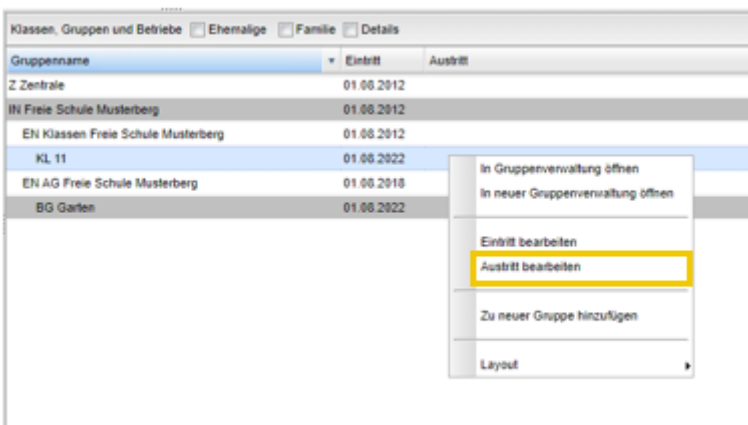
Klassen, Gruppen und Betriebe Ehemalige Familie Details

| Gruppenname | Eintritt | Austritt |
|---|---|---|
| Z Zentrale | 01.08.2012 | |
| IN Freie Schule Musterberg | 01.08.2012 | |
| EN Klassen Freie Schule Musterberg | 01.08.2012 | |
| KL 11 | 01.08.2022 | |
| EN AG Freie Schule Musterberg | 01.08.2018 | |
| BG Garten | 01.08.2022 | |

In Gruppenverwaltung öffnen
In neuer Gruppenverwaltung öffnen
Eintritt bearbeiten
Austritt bearbeiten
Zu neuer Gruppe hinzufügen
Layout